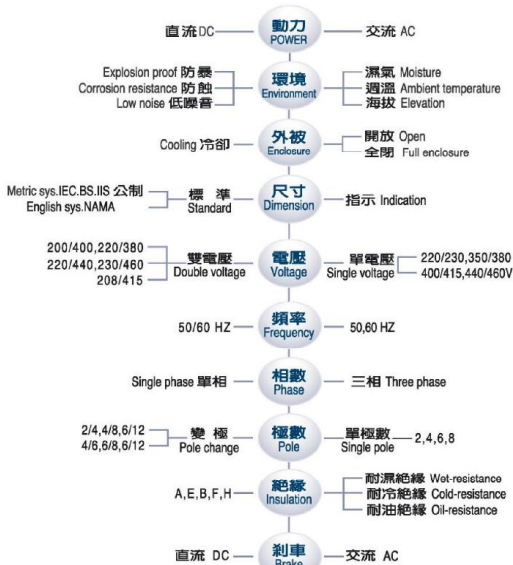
直流DC — 動力 POWER — 交流 AC

Explosion proof 防暴
Corrosion resistance 防蝕
Low noise 低噪音
— 環境 Environment —
濕氣 Moisture
週溫 Ambient temperature
海拔 Elevation

Cooling 冷卻 — 外被 Enclosure —
開放 Open
全閉 Full enclosure

Metric sys.IEC.BS.IIS 公制
English sys.NAMA
— 標 準 Standard — 尺寸 Dimension — 指示 Indication

200/400,220/380
220/440,230/460
208/415
— 雙電壓 Double voltage — 電壓 Voltage — 單電壓 Single voltage —
220/230,350/380
400/415,440/460V

50/60 HZ — 頻率 Frequency — 50,60 HZ

Single phase 單相 — 相數 Phase — 三相 Three phase

2/4,4/8,6/12
4/6,6/8,6/12
— 變 極 Pole change — 極數 Pole — 單極數 Single pole — 2,4,6,8

A,E,B,F,H — 絕緣 Insulation —
耐濕絕緣 Wet-resistance
耐冷絕緣 Cold-resistance
耐油絕緣 Oil-resistance

直流 DC — 剎車 Brake — 交流 AC